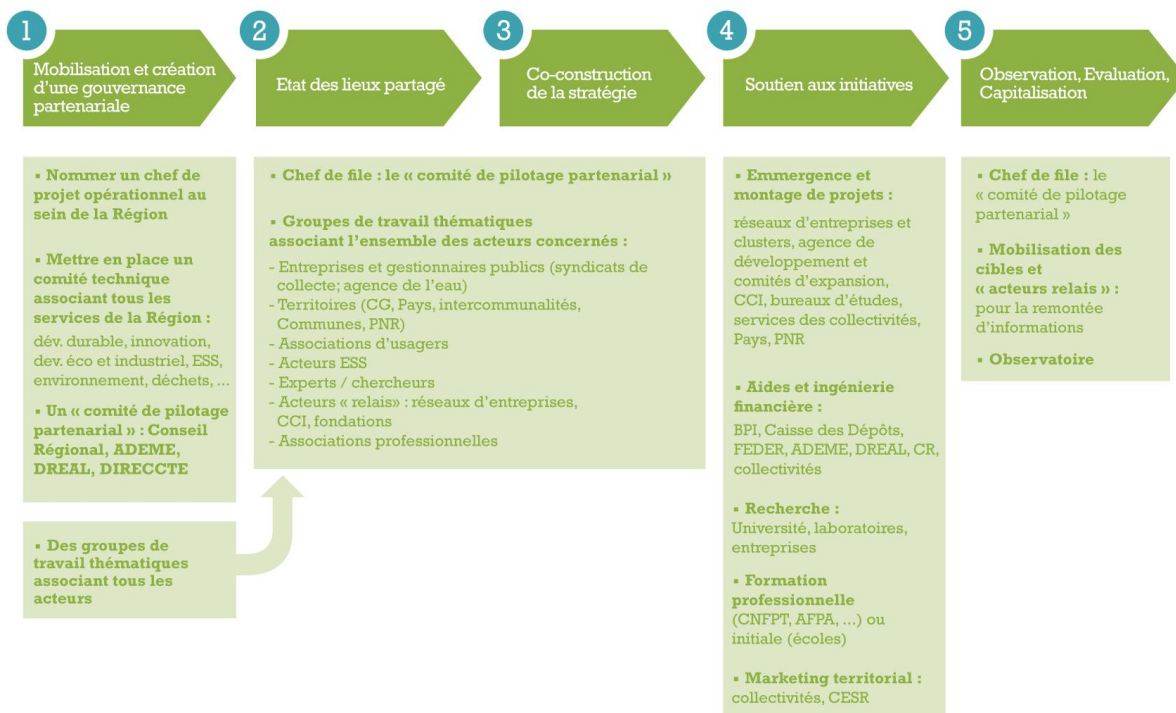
1

Mobilisation et création d'une gouvernance partenariale

2

Etat des lieux partagé

3

Co-construction de la stratégie

4

Soutien aux initiatives

5

Observation, Evaluation, Capitalisation

▪ Nommer un chef de projet opérationnel au sein de la Région

▪ Mettre en place un comité technique associant tous les services de la Région :
dév. durable, innovation, dev. éco et industriel, ESS, environnement, déchets, ...

▪ Un « comité de pilotage partenarial » : Conseil Régional, ADEME, DREAL, DIRECCTE

▪ Des groupes de travail thématiques associant tous les acteurs

▪ Chef de file : le « comité de pilotage partenarial »

▪ Groupes de travail thématiques associant l'ensemble des acteurs concernés :
- Entreprises et gestionnaires publics (syndicats de collecte; agence de l'eau)
- Territoires (CG, Pays, intercommunalités, Communes, PNR)
- Associations d'usagers
- Acteurs ESS
- Experts / chercheurs
- Acteurs « relais » : réseaux d'entreprises, CCI, fondations
- Associations professionnelles

▪ Emmergence et montage de projets :
réseaux d'entreprises et clusters, agence de développement et comités d'expansion, CCI, bureaux d'études, services des collectivités, Pays, PNR

▪ Aides et ingénierie financière :
BPI, Caisse des Dépôts, FEDER, ADEME, DREAL, CR, collectivités

▪ Recherche :
Université, laboratoires, entreprises

▪ Formation professionnelle
(CNFPT, AFPA, ...) ou initiale (écoles)

▪ Marketing territorial :
collectivités, CESR

▪ Chef de file : le « comité de pilotage partenarial »

▪ Mobilisation des cibles et « acteurs relais » :
pour la remontée d'informations

▪ Observatoire